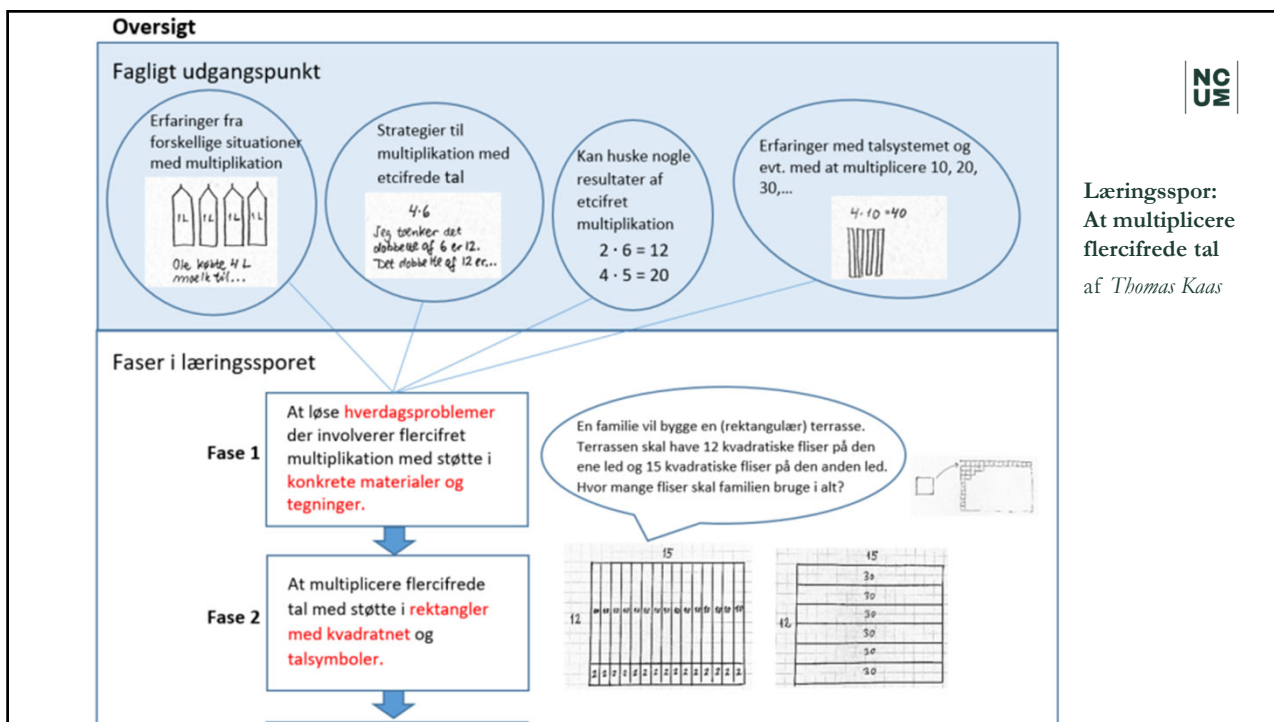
Oversigt

Fagligt udgangspunkt

Erfaringer fra forskellige situationer med multiplikation

1L 1L 1L 1L

Ole købte 4 L mælk til...

Strategier til multiplikation med etcifrede tal

4·6
Jeg tænker det dobbelte af 6 er 12. Det dobbelte af 12 er...

Kan huske nogle resultater af etcifret multiplikation

$2 \cdot 6 = 12$
$4 \cdot 5 = 20$

Erfaringer med talsystemet og evt. med at multiplicere 10, 20, 30,...

$4 \cdot 10 = 40$

NC UM

Læringsspor: At multiplicere flercifrede tal

af Thomas Kaas

Faser i læringssporet

Fase 1

At løse hverdagsproblemer der involverer flercifret multiplikation med støtte i konkrete materialer og tegninger.

En familie vil bygge en (rektangulær) terrasse. Terrassen skal have 12 kvadratiske fliser på den ene led og 15 kvadratiske fliser på den anden led. Hvor mange fliser skal familien bruge i alt?

Fase 2

At multiplicere flercifrede tal med støtte i rektangler med kvadratnet og talsymboler.

15
12

15
30
30
30
30
30
30
12